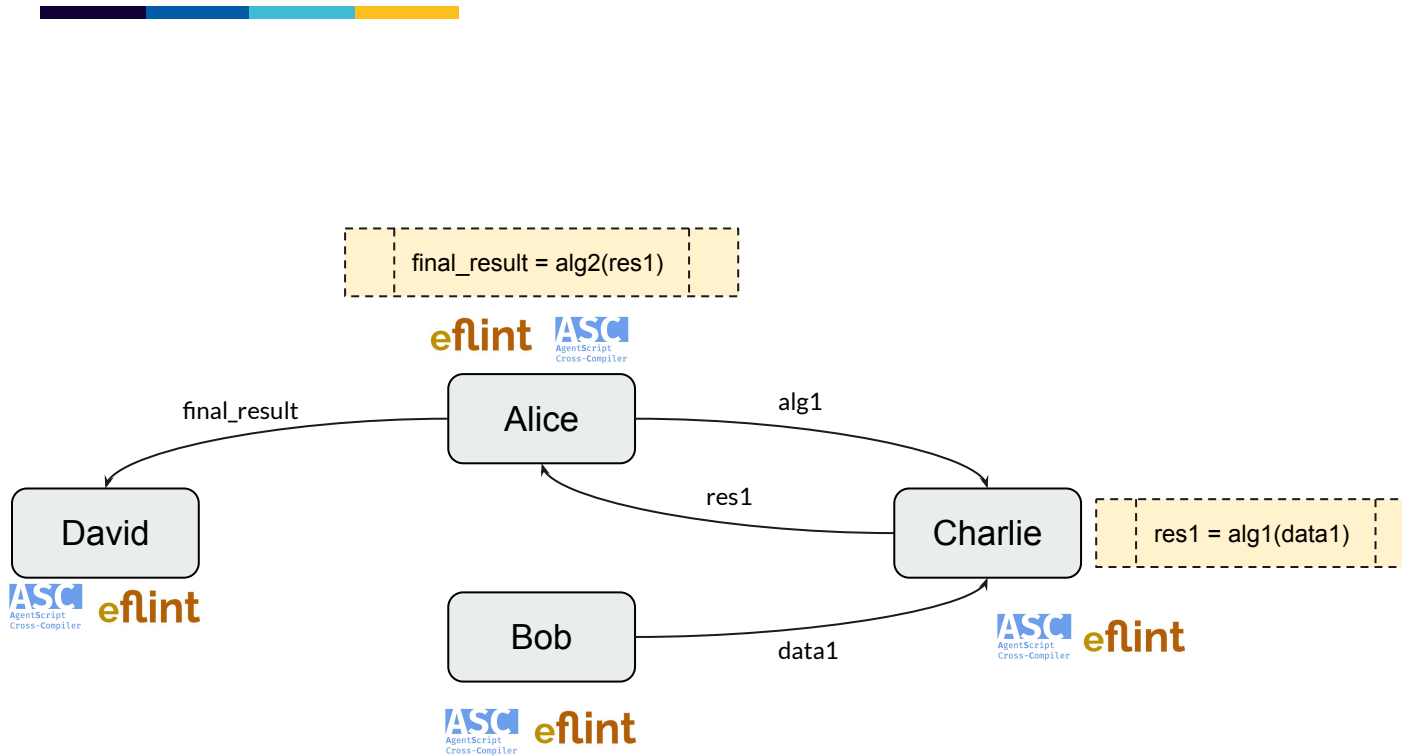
final_result = alg2(res1)

eflint ASC AgentScript Cross-Compiler

Alice

final_result

alg1

res1

David

Charlie

res1 = alg1(data1)

ASC AgentScript Cross-Compiler eflint

Bob

data1

ASC AgentScript Cross-Compiler eflint

ASC AgentScript Cross-Compiler eflint